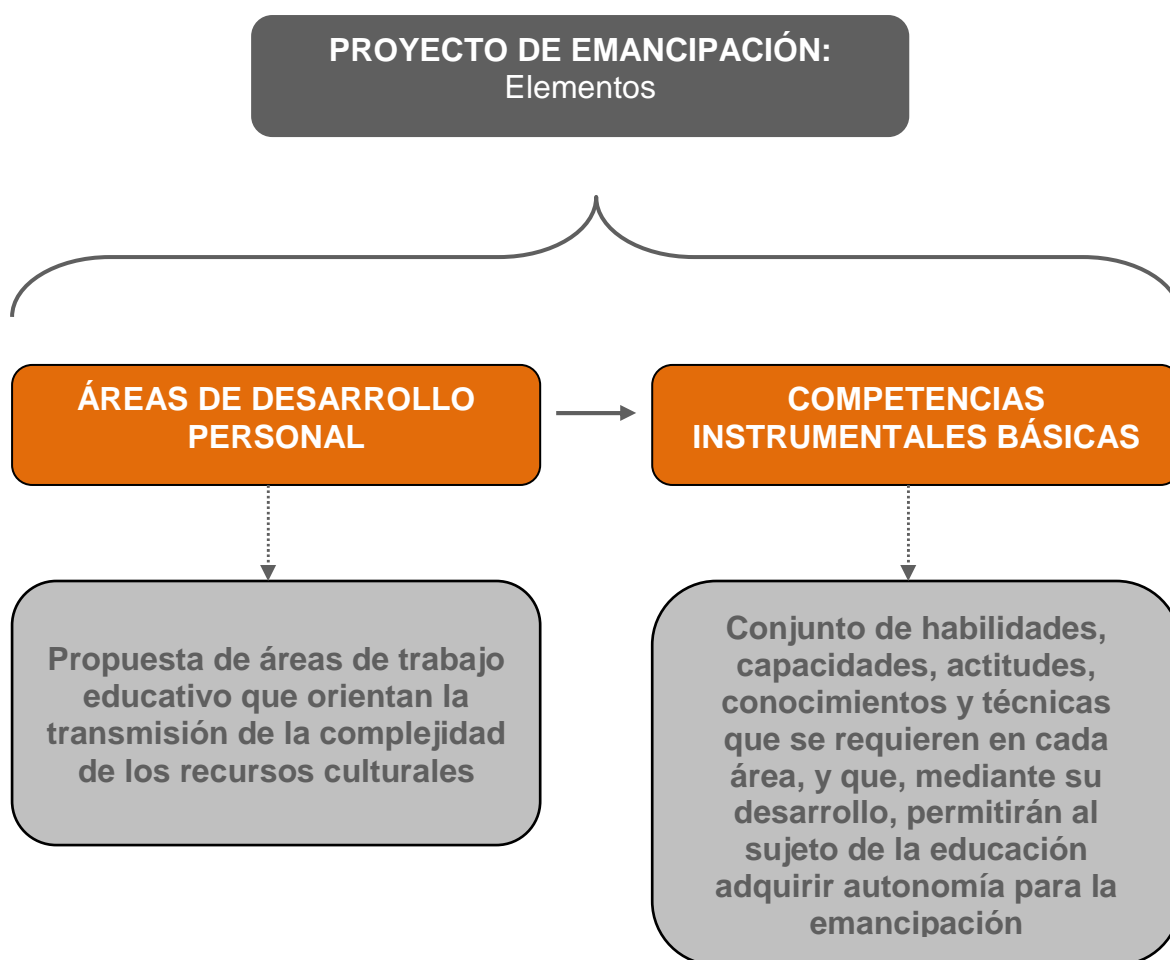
PROYECTO DE EMANCIPACIÓN:
Elementos

ÁREAS DE DESARROLLO PERSONAL

COMPETENCIAS INSTRUMENTALES BÁSICAS

Propuesta de áreas de trabajo educativo que orientan la transmisión de la complejidad de los recursos culturales

Conjunto de habilidades, capacidades, actitudes, conocimientos y técnicas que se requieren en cada área, y que, mediante su desarrollo, permitirán al sujeto de la educación adquirir autonomía para la emancipación